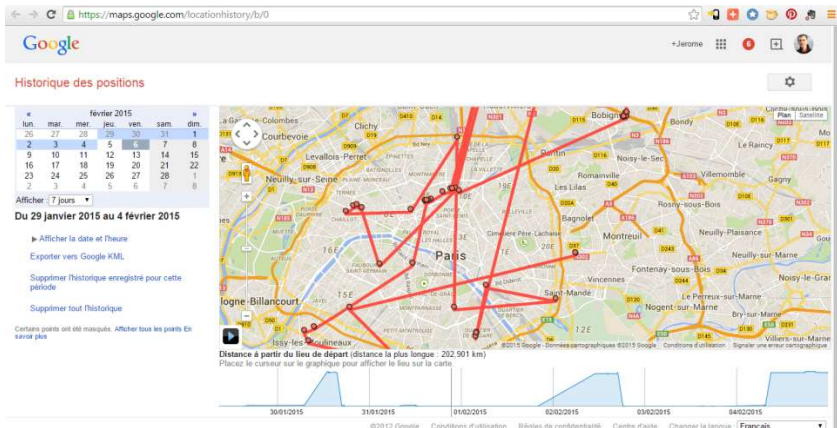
https://maps.google.com/locationhistory/b/0

Google

+Jerome

Historique des positions

« février 2015 »

| lun. | mar. | mer. | jeu. | ven. | sam. | dim. |
|---|---|---|---|---|---|---|
| 26 | 27 | 28 | 29 | 30 | 31 | 1 |
| 2 | 3 | 4 | 5 | 6 | 7 | 8 |
| 9 | 10 | 11 | 12 | 13 | 14 | 15 |
| 16 | 17 | 18 | 19 | 20 | 21 | 22 |
| 23 | 24 | 25 | 26 | 27 | 28 | 1 |
| 2 | 3 | 4 | 5 | 6 | 7 | 8 |

Afficher 7 jours

Du 29 janvier 2015 au 4 février 2015

▶ Afficher la date et l'heure

Exporter vers Google KML

Supprimer l'historique enregistré pour cette période

Supprimer tout l'historique

Certains points ont été masqués. Afficher tous les points En savoir plus

Plan Satellite

Courbevoie Clichy Levallois-Perret Neuilly-sur-Seine Bobigny Pantin Noisy-le-Sec Romainville Les Lilas Villemomble Rosny-sous-Bois Bagnolet Montreuil Paris Vincennes Fontenay-sous-Bois Saint-Mandé Neuilly-sur-Marne Noisy-le-Grand Nogent-sur-Marne Le Perreux-sur-Marne Boulogne-Billancourt Issy-les-Moulineaux 16E 15E

©2015 Google - Données cartographiques ©2015 Google Conditions d'utilisation Signaler une erreur cartographique

Distance à partir du lieu de départ (distance la plus longue : 202,901 km)
Placez le curseur sur le graphique pour afficher le lieu sur la carte.

30/01/2015 31/01/2015 01/02/2015 02/02/2015 03/02/2015 04/02/2015

©2012 Google Conditions d'utilisation Règles de confidentialité Centre d'aide Changer la langue Français